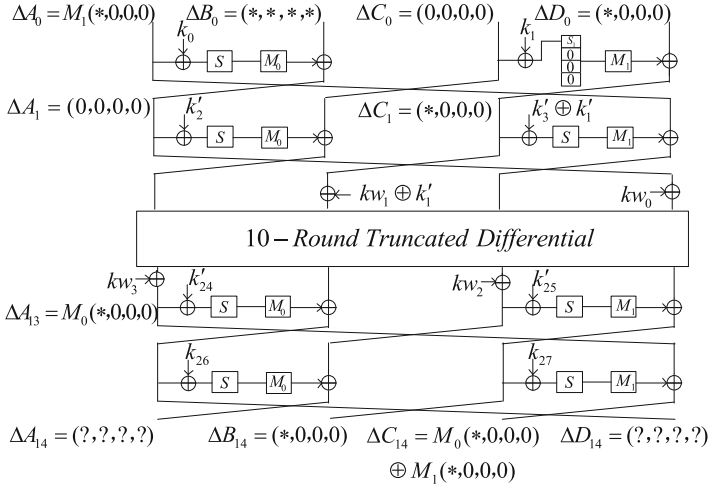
$\Delta A_0 = M_1(*,0,0,0)$ $\Delta B_0 = (*,*,*,*)$ $\Delta C_0 = (0,0,0,0)$ $\Delta D_0 = (*,0,0,0)$

$k_0$ $S$ $M_0$ $k_1$ $S$ $0$ $0$ $0$ $M_1$

$\Delta A_1 = (0,0,0,0)$ $k'_2$ $S$ $M_0$ $\Delta C_1 = (*,0,0,0)$ $k'_3 \oplus k'_1$ $S$ $M_1$

$kw_1 \oplus k'_1$ $kw_0$

$10 - Round\ Truncated\ Differential$

$kw_3$ $k'_{24}$ $kw_2$ $k'_{25}$

$\Delta A_{13} = M_0(*,0,0,0)$ $S$ $M_0$ $S$ $M_1$

$k_{26}$ $S$ $M_0$ $k_{27}$ $S$ $M_1$

$\Delta A_{14} = (?,?,?,?)$ $\Delta B_{14} = (*,0,0,0)$ $\Delta C_{14} = M_0(*,0,0,0)$ $\Delta D_{14} = (?,?,?,?)$

$\oplus M_1(*,0,0,0)$